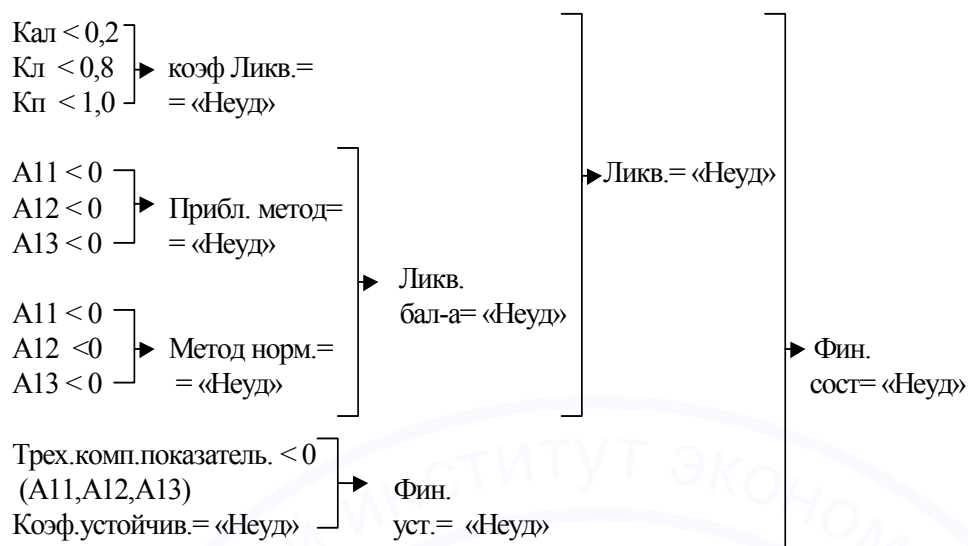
Кал < 0,2
Кл < 0,8
Кп < 1,0
коэф Ликв.= = «Неуд»

А11 < 0
А12 < 0
А13 < 0
Прибл. метод= = «Неуд»

А11 < 0
А12 <0
А13 < 0
Метод норм.= = «Неуд»

Ликв. бал-а= «Неуд»

Ликв.= «Неуд»

Трех.комп.показатель. < 0 (А11,А12,А13)
Коэф.устойчив.= «Неуд»

Фин. уст.= «Неуд»

Фин. сост= «Неуд»

ИНСТИТУТ ЭКОНОМ